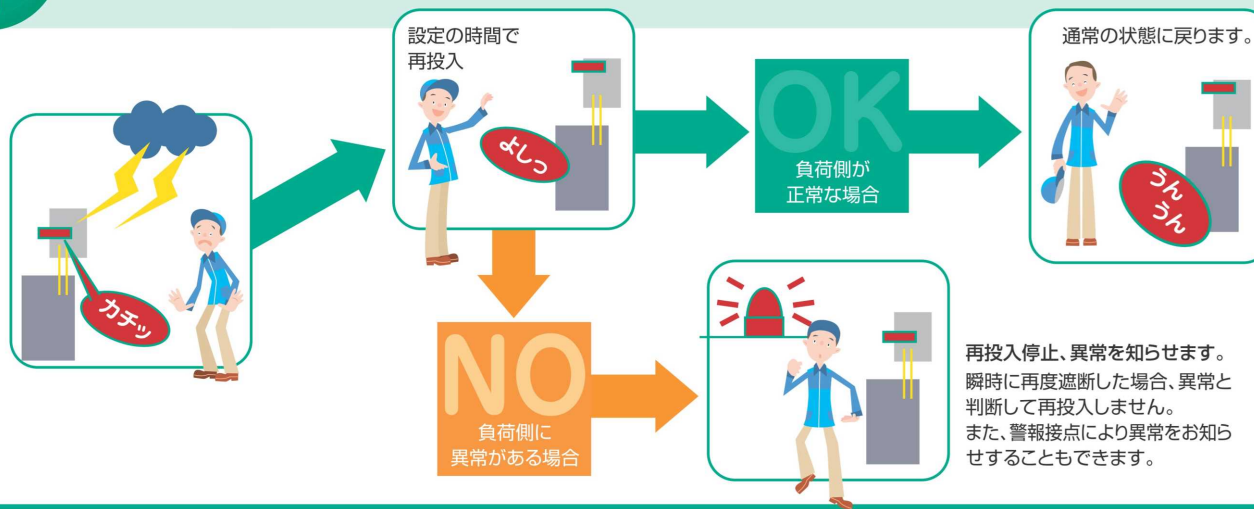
カチッ

設定の時間で
再投入

よしっ

OK
負荷側が
正常な場合

通常の状態に戻ります。

うんうん

NO
負荷側に
異常がある場合

再投入停止、異常を知らせます。
瞬時に再度遮断した場合、異常と判断して再投入しません。
また、警報接点により異常をお知らせすることもできます。